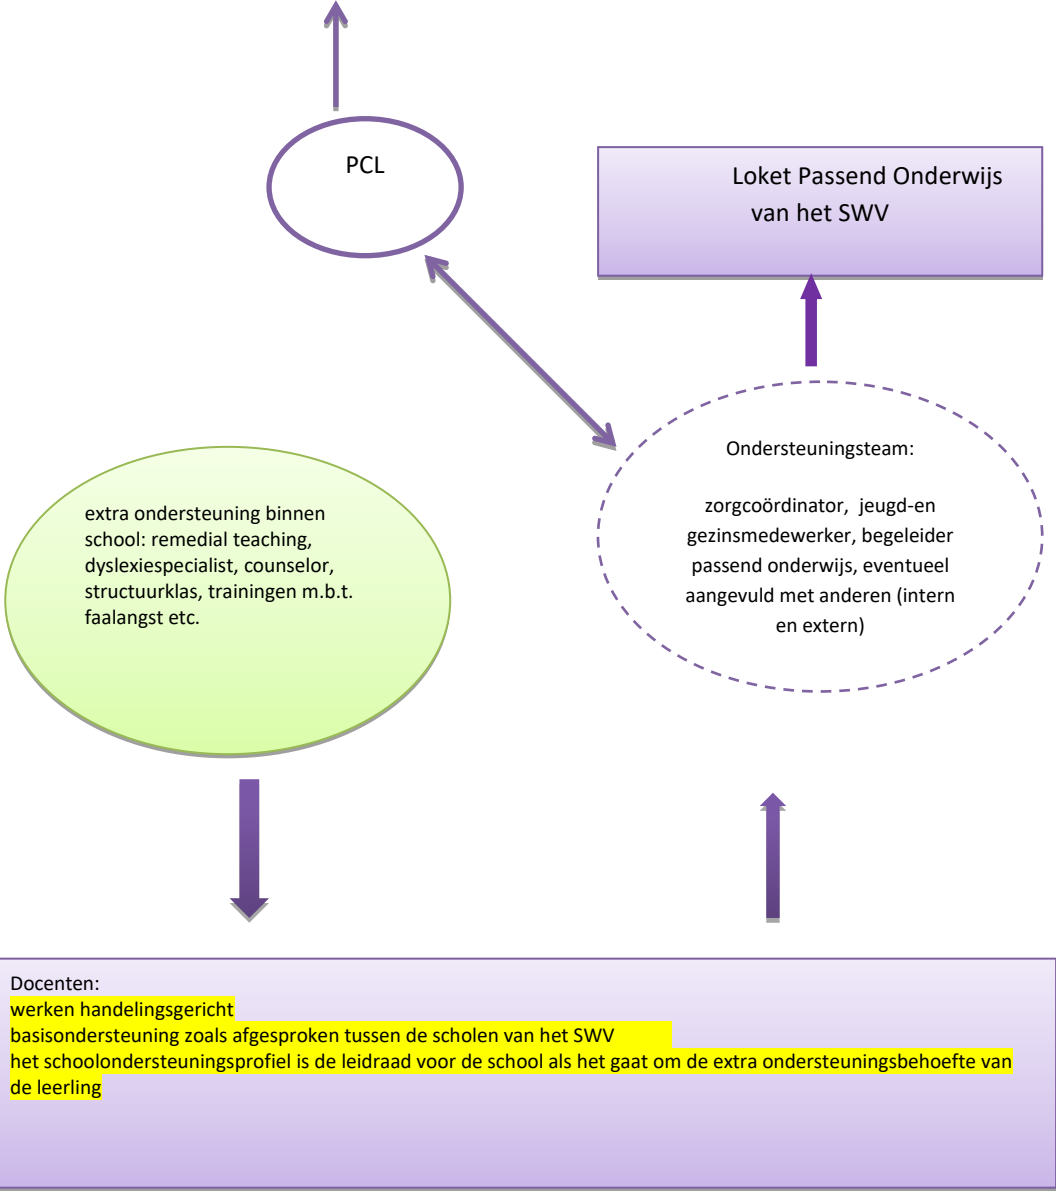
PCL

Loket Passend Onderwijs van het SWV

Ondersteuningsteam:

zorgcoördinator, jeugd-en gezinsmedewerker, begeleider passend onderwijs, eventueel aangevuld met anderen (intern en extern)

extra ondersteuning binnen school: remedial teaching, dyslexiespecialist, counselor, structuurklas, trainingen m.b.t. faalangst etc.

Docenten:
werken handelingsgericht
basisondersteuning zoals afgesproken tussen de scholen van het SWV
het schoolondersteuningsprofiel is de leidraad voor de school als het gaat om de extra ondersteuningsbehoefte van de leerling